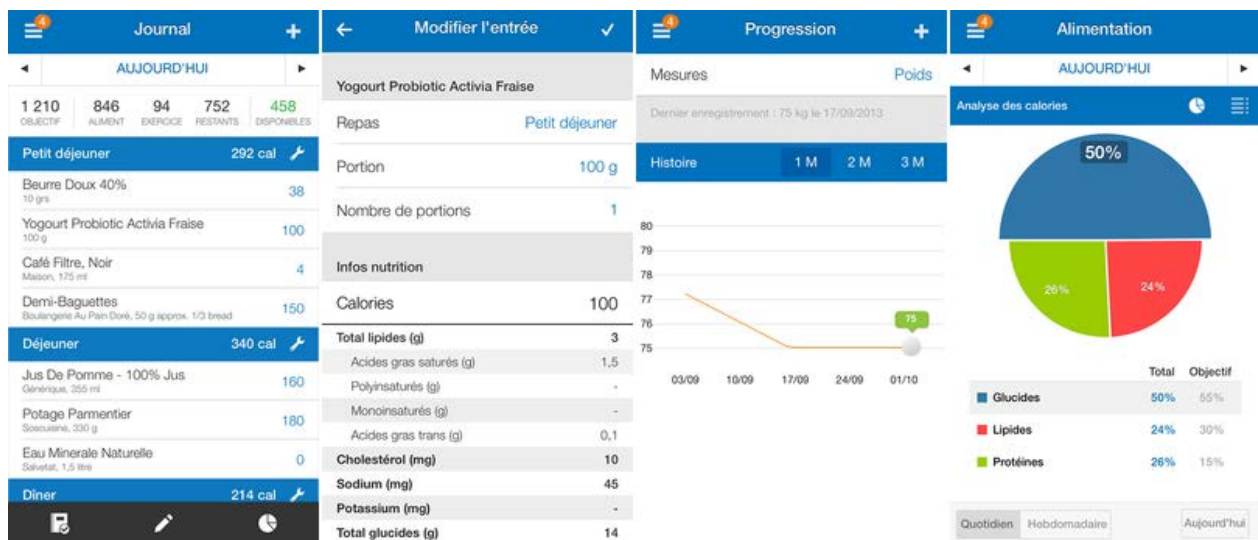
4 Journal +

◄ AUJOURD'HUI ►

| 1 210 | 846 | 94 | 752 | 458 |
|---|---|---|---|---|
| OBJECTIF | ALIMENT | EXERCICE | RESTANTS | DISPONIBLES |

Petit déjeuner 292 cal

Beurre Doux 40% 38
10 grs

Yogourt Probiotic Activia Fraise 100
100 g

Café Filtre, Noir 4
Maison, 175 ml

Demi-Baguettes 150
Boulangerie Au Pain Doré, 50 g approx. 1/3 bread

Déjeuner 340 cal

Jus De Pomme - 100% Jus 160
Générique, 355 ml

Potage Parmentier 180
Soscuisine, 330 g

Eau Minerale Naturelle 0
Salvetat, 1,5 litre

Dîner 214 cal

← Modifier l'entrée ✓

Yogourt Probiotic Activia Fraise

Repas Petit déjeuner

Portion 100 g

Nombre de portions 1

Infos nutrition

Calories 100

| Total lipides (g) | 3 |
|---|---|
| Acides gras saturés (g) | 1,5 |
| Polyinsaturés (g) | - |
| Monoinsaturés (g) | - |
| Acides gras trans (g) | 0,1 |
| Cholestérol (mg) | 10 |
| Sodium (mg) | 45 |
| Potassium (mg) | - |
| Total glucides (g) | 14 |

4 Progression +

Mesures Poids

Dernier enregistrement : 75 kg le 17/09/2013

Histoire 1 M 2 M 3 M

80
79
78
77
76
75
75

03/09 10/09 17/09 24/09 01/10

4 Alimentation

◄ AUJOURD'HUI ►

Analyse des calories

50%
26%
24%

| | Total | Objectif |
|---|---|---|
| Glucides | 50% | 55% |
| Lipides | 24% | 30% |
| Protéines | 26% | 15% |

Quotidien Hebdomadaire Aujourd'hui